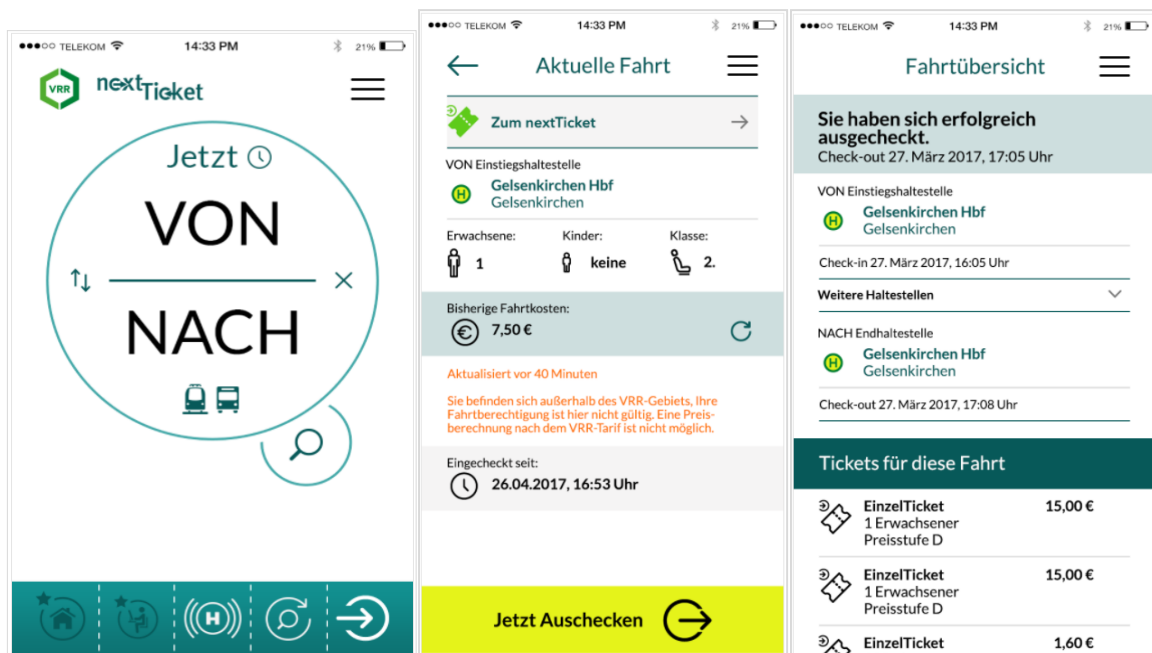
●●●○○ TELEKOM 14:33 PM 21%

VRR nextTicket

Jetzt

VON

NACH

H

●●●○○ TELEKOM 14:33 PM 21%

Aktuelle Fahrt

Zum nextTicket

VON Einstiegshaltestelle

H Gelsenkirchen Hbf
Gelsenkirchen

Erwachsene: 1
Kinder: keine
Klasse: 2.

Bisherige Fahrtkosten:
€ 7,50 €

Aktualisiert vor 40 Minuten

Sie befinden sich außerhalb des VRR-Gebiets, Ihre Fahrtberechtigung ist hier nicht gültig. Eine Preisberechnung nach dem VRR-Tarif ist nicht möglich.

Eingecheckt seit:
26.04.2017, 16:53 Uhr

Jetzt Auschecken

●●●○○ TELEKOM 14:33 PM 21%

Fahrtübersicht

Sie haben sich erfolgreich ausgecheckt.
Check-out 27. März 2017, 17:05 Uhr

VON Einstiegshaltestelle
H Gelsenkirchen Hbf
Gelsenkirchen

Check-in 27. März 2017, 16:05 Uhr

Weitere Haltestellen

NACH Endhaltestelle
H Gelsenkirchen Hbf
Gelsenkirchen

Check-out 27. März 2017, 17:08 Uhr

Tickets für diese Fahrt

EinzelTicket 15,00 €
1 Erwachsener
Preisstufe D

EinzelTicket 15,00 €
1 Erwachsener
Preisstufe D

EinzelTicket 1,60 €